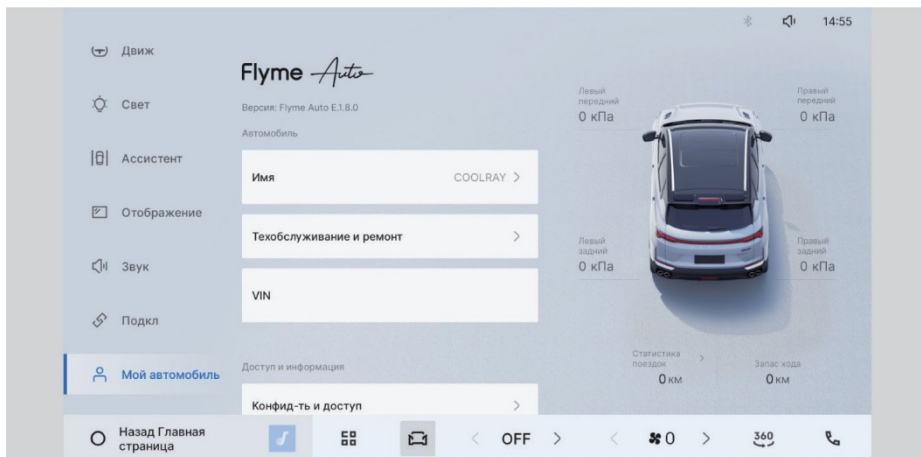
14:55

Движ

Свет

Ассистент

Отображение

Звук

Подкл

Мой автомобиль

Flyme Auto

Версия: Flyme Auto E.1.8.0

Автомобиль

Имя COOLRAY >

Техобслуживание и ремонт >

VIN

Доступ и информация

Конфид-ть и доступ >

Левый передний
0 кПа

Правый передний
0 кПа

Левый задний
0 кПа

Правый задний
0 кПа

Статистика поездок >
0 км

Запас хода
0 км

Назад Главная страница

< OFF >

< 0 >

360